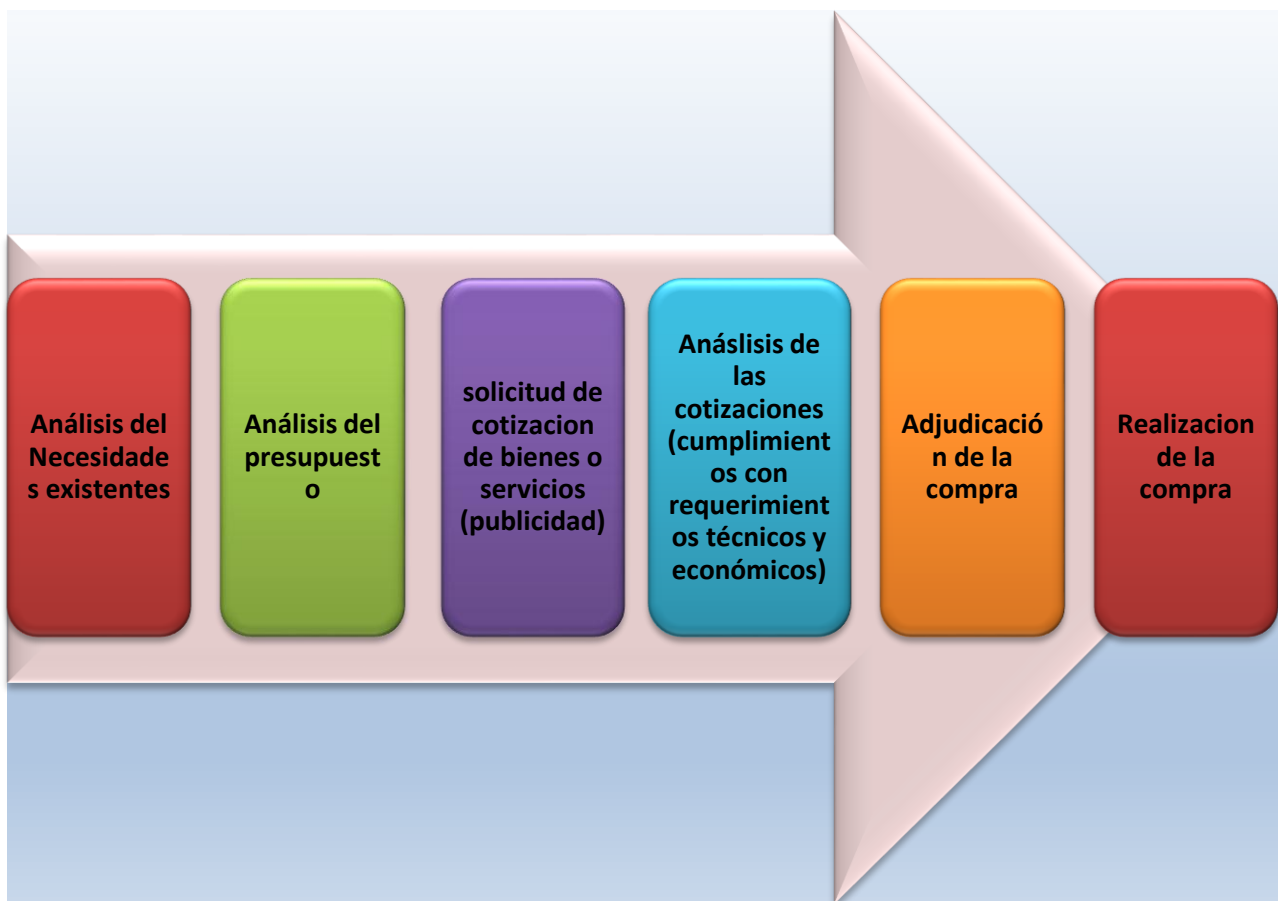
Análisis del Necesidades existentes

Análisis del presupuesto

solicitud de cotizacion de bienes o servicios (publicidad)

Anáslisis de las cotizaciones (cumplimientos con requerimientos técnicos y económicos)

Adjudicación de la compra

Realizacion de la compra